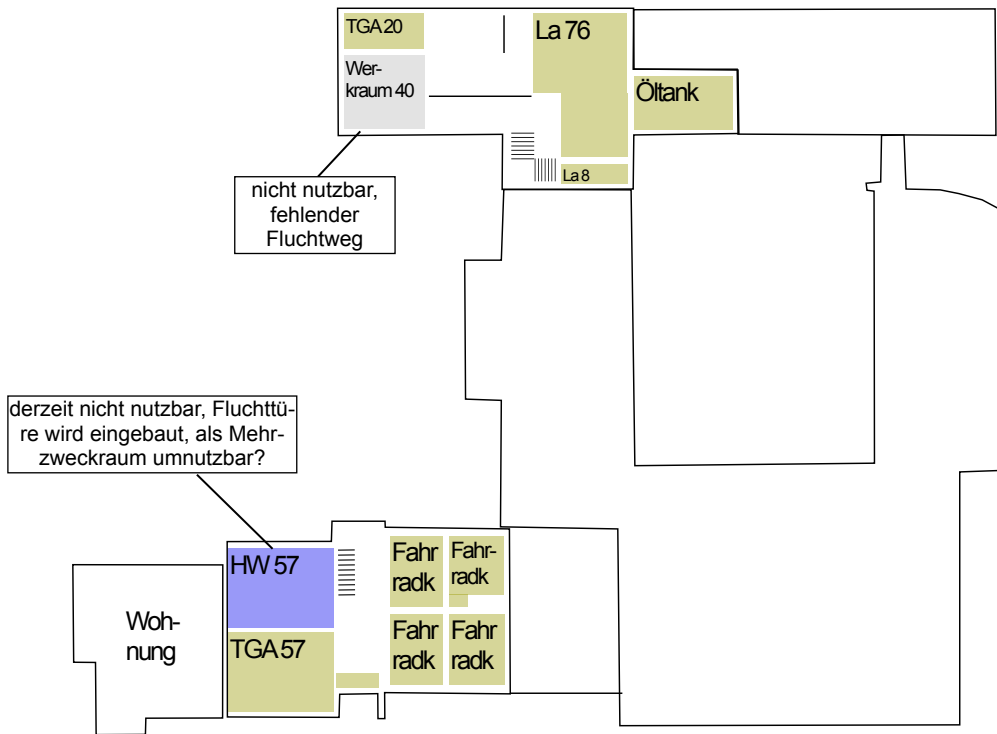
TGA 20

La 76

Werkraum 40

Öltank

La 8

nicht nutzbar, fehlender Fluchtweg

derzeit nicht nutzbar, Fluchttüre wird eingebaut, als Mehrzweckraum umnutzbar?

HW 57

Fahr radk

Fahrradk

Wohnung

TGA 57

Fahr radk

Fahr radk